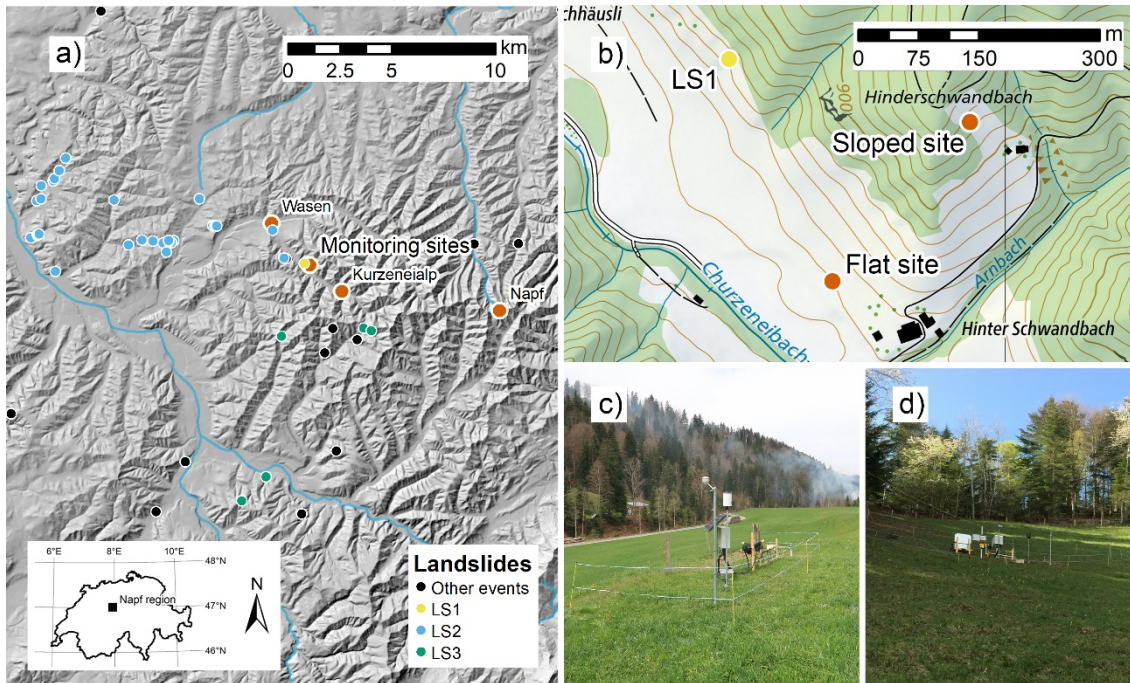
a)

km
0 2.5 5 10

Wasen
Monitoring sites
Kurzeneialp
Napf

6°E 8°E 10°E
48°N
47°N
46°N
Napf region

N

Landslides
Other events
LS1
LS2
LS3

b)

chhäusli

m
0 75 150 300

LS1
900
Hinderschwandbach
Sloped site
Flat site
Churzeneibach
Arnbach
Hinter Schwandbach

c)

d)